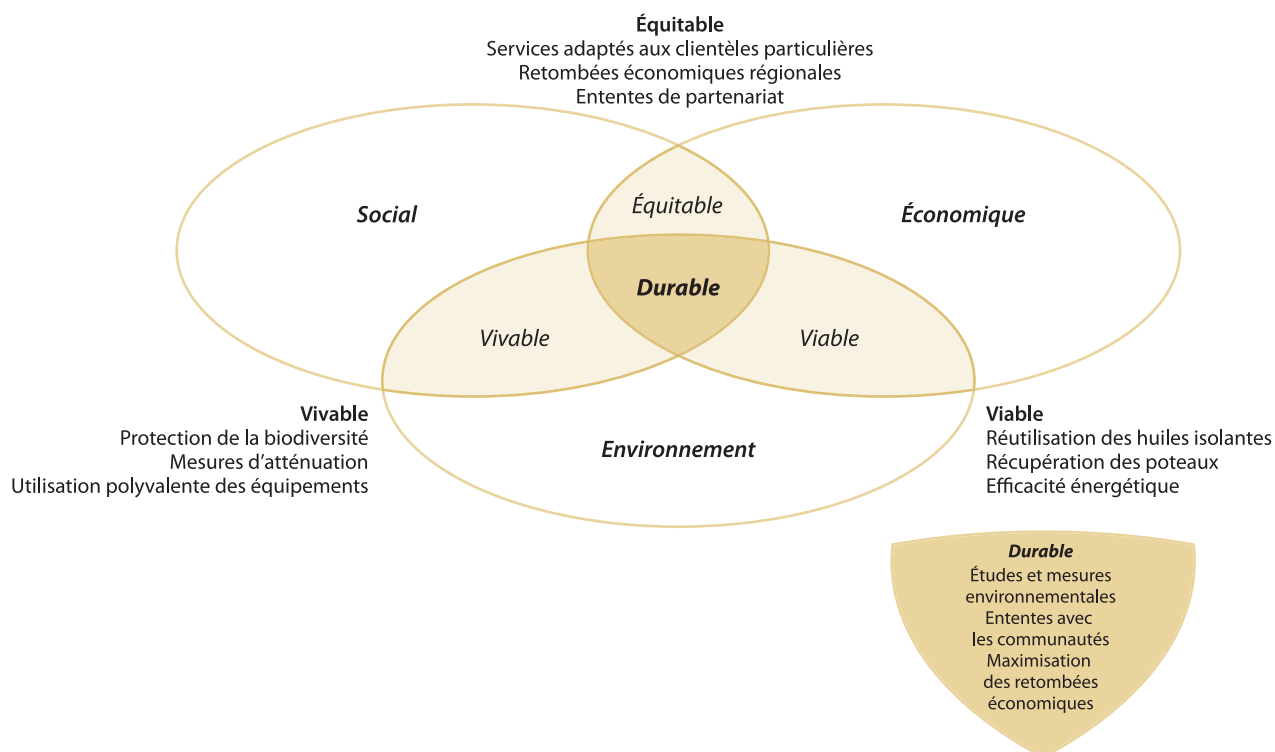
Équitable
Services adaptés aux clientèles particulières
Retombées économiques régionales
Ententes de partenariat

Social

Équitable

Économique

Durable

Vivable

Viable

Vivable
Protection de la biodiversité
Mesures d'atténuation
Utilisation polyvalente des équipements

Environnement

Viable
Réutilisation des huiles isolantes
Récupération des poteaux
Efficacité énergétique

Durable
Études et mesures environnementales
Ententes avec les communautés
Maximisation des retombées économiques